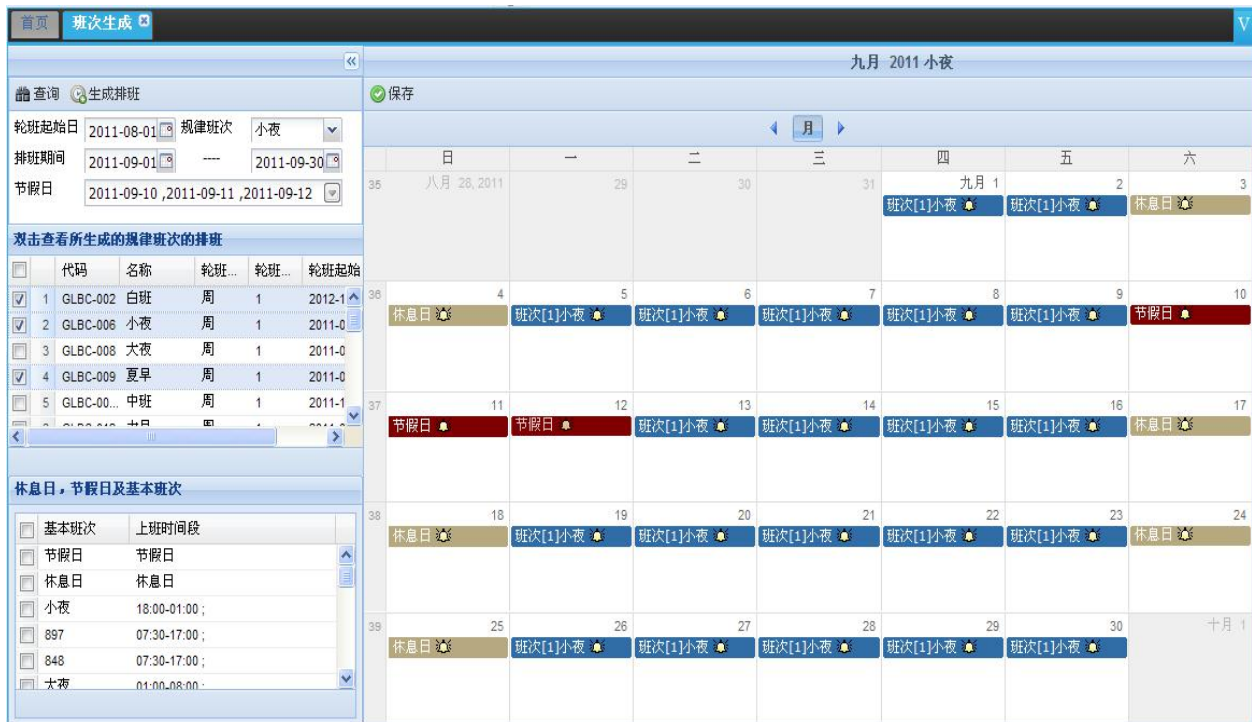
首页 班次生成

查询 生成排班

轮班起始日 2011-08-01 规律班次 小夜
排班期间 2011-09-01 ---- 2011-09-30
节假日 2011-09-10 ,2011-09-11 ,2011-09-12

双击查看所生成的规律班次的排班

| | | 代码 | 名称 | 轮班... | 轮班... | 轮班起始 |
|---|---|---|---|---|---|---|
| ☑ | 1 | GLBC-002 | 白班 | 周 | 1 | 2012-1 |
| ☑ | 2 | GLBC-006 | 小夜 | 周 | 1 | 2011-0 |
| ☐ | 3 | GLBC-008 | 大夜 | 周 | 1 | 2011-0 |
| ☑ | 4 | GLBC-009 | 夏早 | 周 | 1 | 2011-0 |
| ☐ | 5 | GLBC-00... | 中班 | 周 | 1 | 2011-1 |

休息日，节假日及基本班次

| | 基本班次 | 上班时间段 |
|---|---|---|
| ☐ | 节假日 | 节假日 |
| ☐ | 休息日 | 休息日 |
| ☐ | 小夜 | 18:00-01:00 ; |
| ☐ | 897 | 07:30-17:00 ; |
| ☐ | 848 | 07:30-17:00 ; |
| ☐ | 大夜 | 01:00-08:00 ; |

九月 2011 小夜

保存

月

| | 日 | 一 | 二 | 三 | 四 | 五 | 六 |
|---|---|---|---|---|---|---|---|
| 35 | 八月 28, 2011 | 29 | 30 | 31 | 九月 1 班次[1]小夜 | 2 班次[1]小夜 | 3 休息日 |
| 36 | 4 休息日 | 5 班次[1]小夜 | 6 班次[1]小夜 | 7 班次[1]小夜 | 8 班次[1]小夜 | 9 班次[1]小夜 | 10 节假日 |
| 37 | 11 节假日 | 12 节假日 | 13 班次[1]小夜 | 14 班次[1]小夜 | 15 班次[1]小夜 | 16 班次[1]小夜 | 17 休息日 |
| 38 | 18 休息日 | 19 班次[1]小夜 | 20 班次[1]小夜 | 21 班次[1]小夜 | 22 班次[1]小夜 | 23 班次[1]小夜 | 24 休息日 |
| 39 | 25 休息日 | 26 班次[1]小夜 | 27 班次[1]小夜 | 28 班次[1]小夜 | 29 班次[1]小夜 | 30 班次[1]小夜 | 十月 1 |